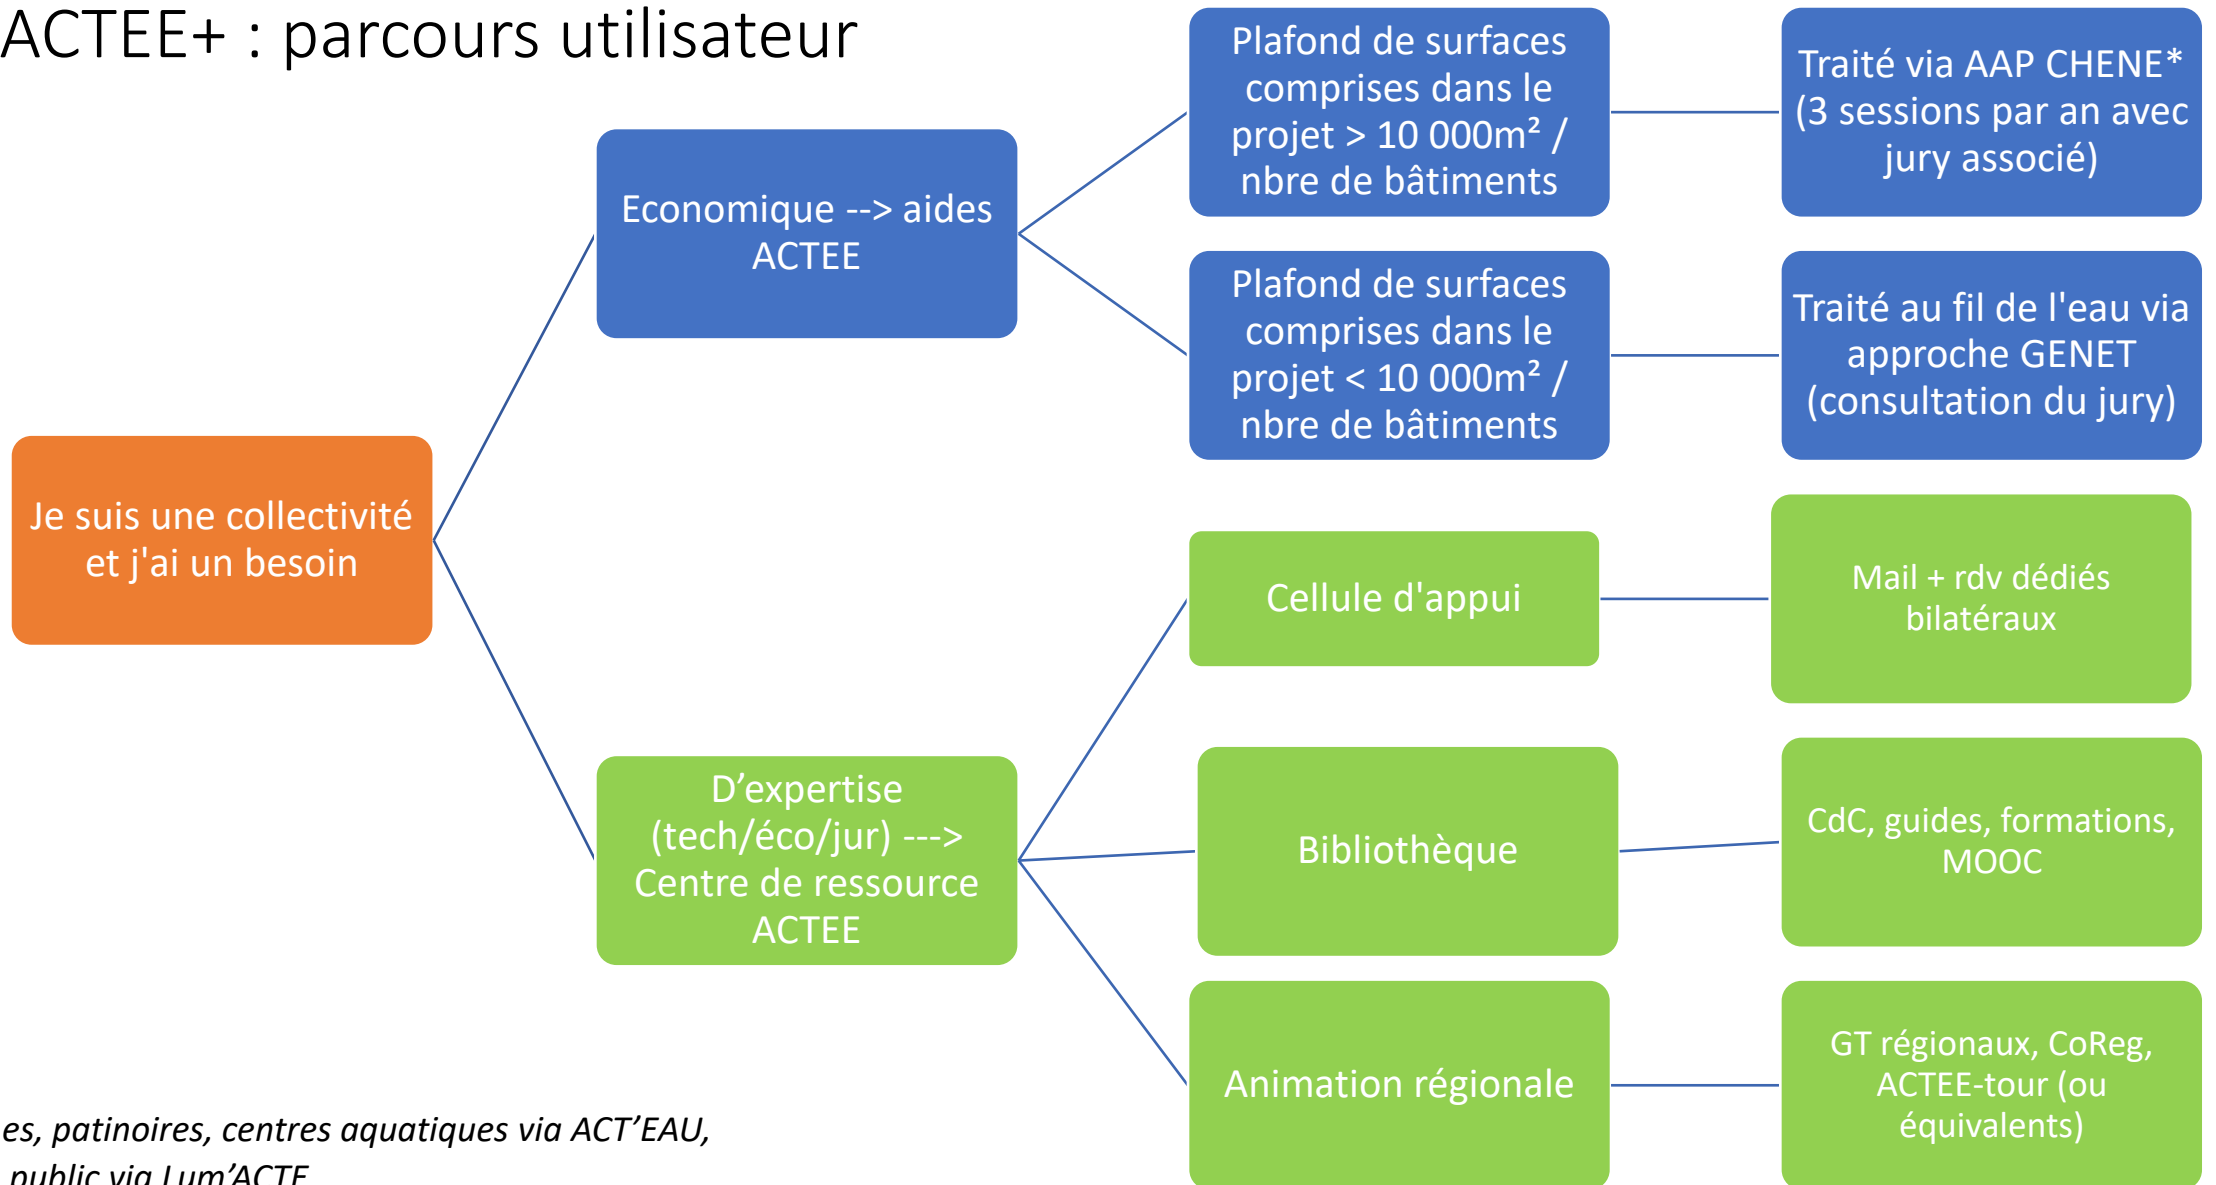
ACTEE+ : parcours utilisateur

Je suis une collectivité et j'ai un besoin

Economique --> aides ACTEE

Plafond de surfaces comprises dans le projet > 10 000m² / nbre de bâtiments

Traité via AAP CHENE* (3 sessions par an avec jury associé)

Plafond de surfaces comprises dans le projet < 10 000m² / nbre de bâtiments

Traité au fil de l'eau via approche GENET (consultation du jury)

D'expertise (tech/éco/jur) ---> Centre de ressource ACTEE

Cellule d'appui

Mail + rdv dédiés bilatéraux

Bibliothèque

CdC, guides, formations, MOOC

Animation régionale

GT régionaux, CoReg, ACTEE-tour (ou équivalents)

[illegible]es, patinoires, centres aquatiques via ACT'EAU,
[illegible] public via Lum'ACTE